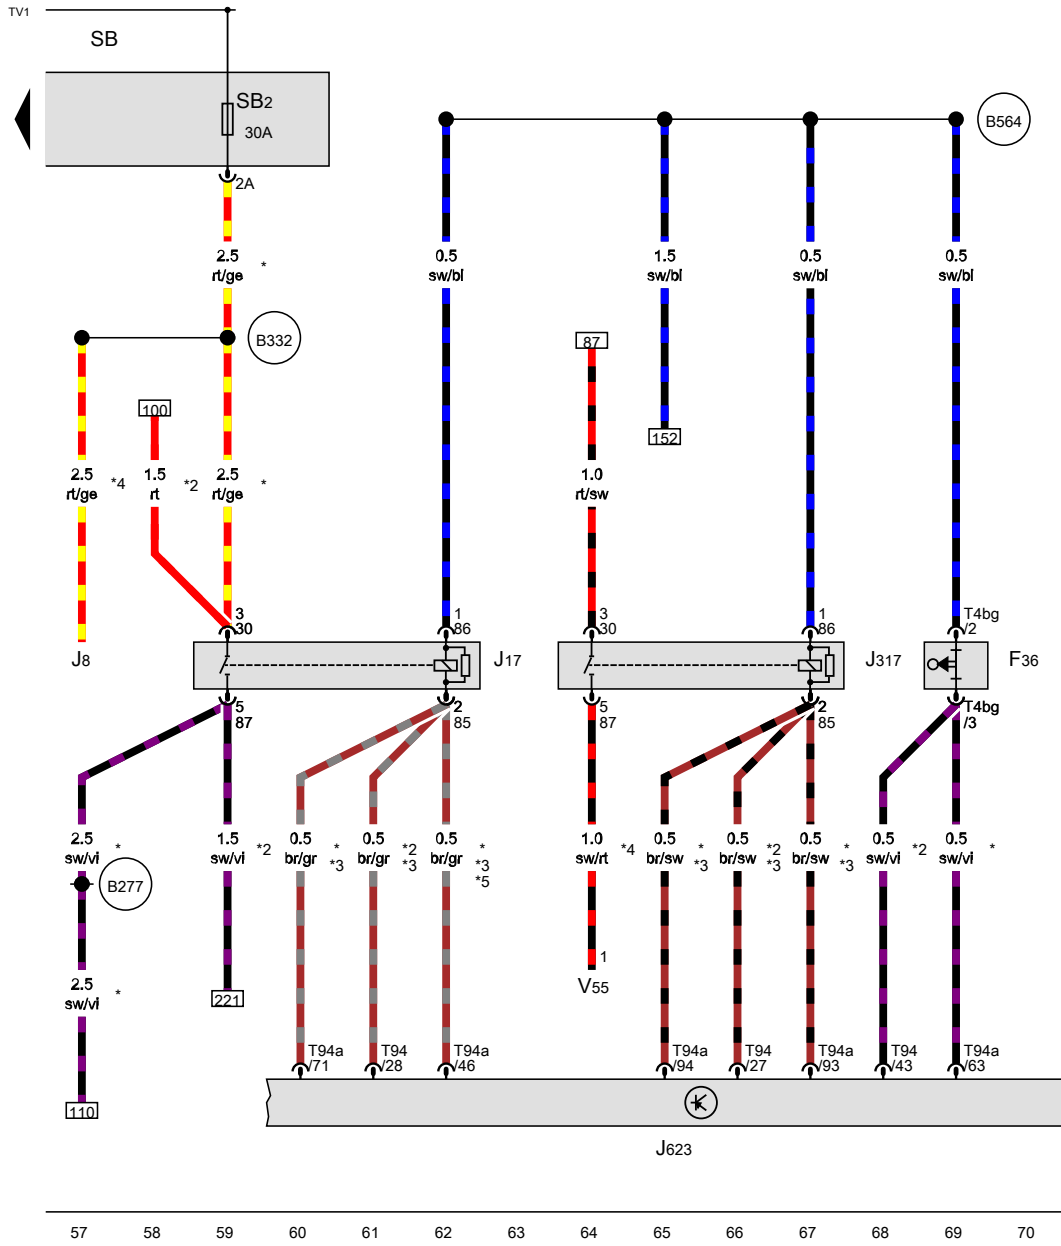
TV1

SB

SB2
30A

2A

2.5
rt/ge
*

B332

B564

0.5
sw/bl

1.5
sw/bl

0.5
sw/bl

0.5
sw/bl

87

100

152

2.5
rt/ge
*4

1.5
rt
*2

2.5
rt/ge
*

1.0
rt/sw

J8

3
30

1
86

J17

3
30

1
86

J317

T4bg
/2

F36

5
87

2
85

5
87

2
85

T4bg
/3

2.5
sw/vi
*

B277

1.5
sw/vi
*2

0.5
br/gr
*
*3

0.5
br/gr
*2
*3

0.5
br/gr
*
*3
*5

1.0
sw/rt
*4

0.5
br/sw
*
*3

0.5
br/sw
*2
*3

0.5
br/sw
*
*3

0.5
sw/vi
*2

0.5
sw/vi
*

2.5
sw/vi
*

221

1

V55

110

T94a
/71

T94
/28

T94a
/46

T94a
/94

T94
/27

T94a
/93

T94
/43

T94a
/63

J623

57 58 59 60 61 62 63 64 65 66 67 68 69 70